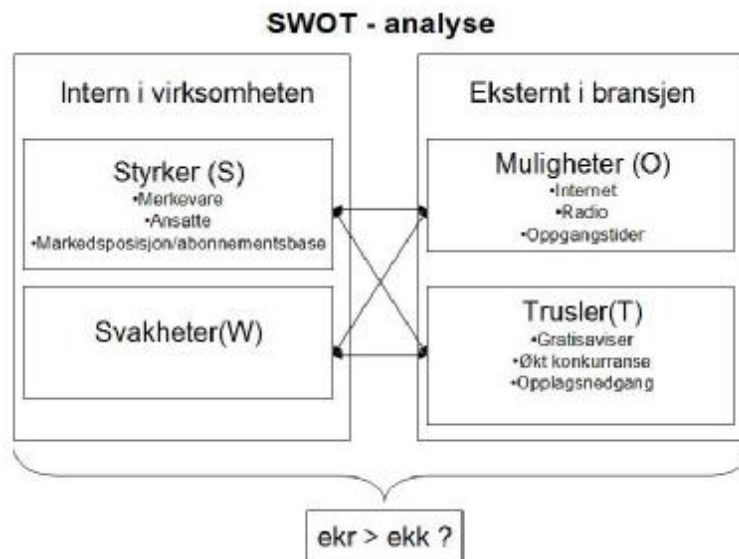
SWOT - analyse

Intern i virksomheten

Styrker (S)
•Merkevare
•Ansatte
•Markedsposisjon/abonnementsbase

Svakheter(W)

Eksternt i bransjen

Muligheter (O)
•Internet
•Radio
•Oppgangstider

Trusler(T)
•Gratisaviser
•Økt konkurranse
•Opplagsnedgang

ekr > ekk ?